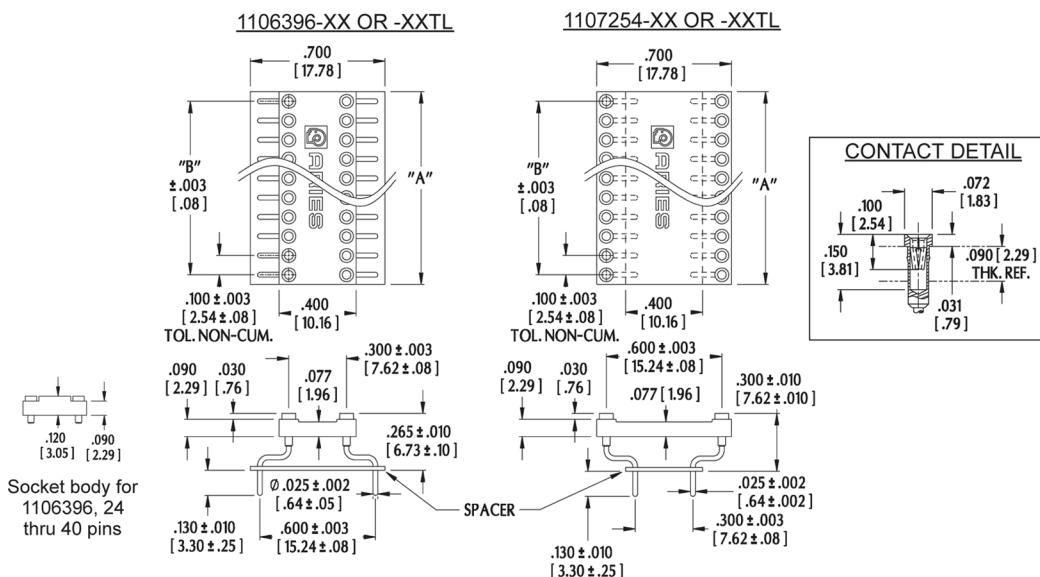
1106396-XX OR -XXTL

.700
[17.78]

"B"
±.003
[.08]

"A"

.100 ± .003
[2.54 ± .08]
TOL. NON-CUM.

.400
[10.16]

.090
[2.29]

.030
[.76]

.077
[1.96]

.300 ± .003
[7.62 ± .08]

.265 ± .010
[6.73 ± .10]

Ø .025 ± .002
[.64 ± .05]

.130 ± .010
[3.30 ± .25]

.600 ± .003
[15.24 ± .08]

SPACER

.120
[3.05]

.090
[2.29]

Socket body for 1106396, 24 thru 40 pins

1107254-XX OR -XXTL

.700
[17.78]

"B"
±.003
[.08]

"A"

.100 ± .003
[2.54 ± .08]
TOL. NON-CUM.

.400
[10.16]

.090
[2.29]

.030
[.76]

.600 ± .003
[15.24 ± .08]

.077 [1.96]

.300 ± .010
[7.62 ± .010]

.025 ± .002
[.64 ± .002]

.300 ± .003
[7.62 ± .08]

.130 ± .010
[3.30 ± .25]

CONTACT DETAIL

.100
[2.54]

.072
[1.83]

.150
[3.81]

.090 [2.29]
THK. REF.

.031
[.79]